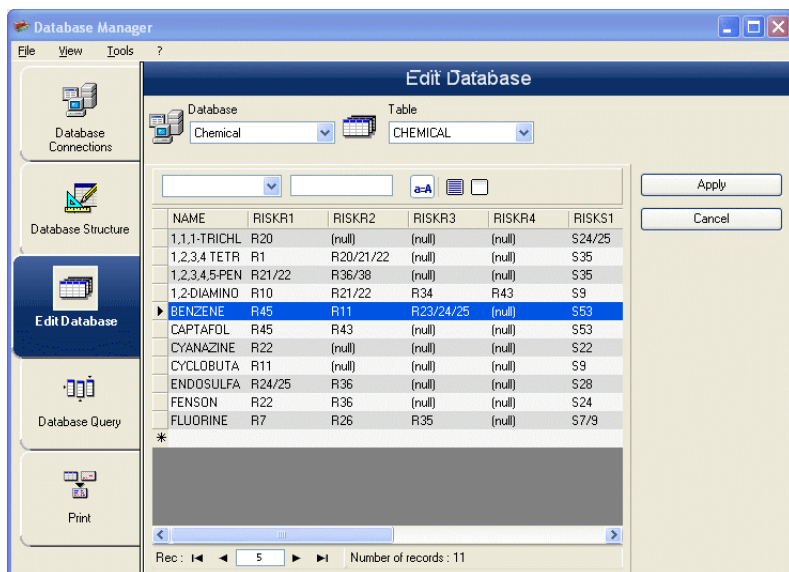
Database Manager

File View Tools ?

Database Connections

Database Structure

Edit Database

Database Query

Print

Edit Database

Database
Chemical

Table
CHEMICAL

a=A

Apply

Cancel

| | NAME | RISKR1 | RISKR2 | RISKR3 | RISKR4 | RISKS1 |
|---|---|---|---|---|---|---|
| | 1,1,1-TRICHL | R20 | (null) | (null) | (null) | S24/25 |
| | 1,2,3,4 TETR | R1 | R20/21/22 | (null) | (null) | S35 |
| | 1,2,3,4,5-PEN | R21/22 | R36/38 | (null) | (null) | S35 |
| | 1,2-DIAMINO | R10 | R21/22 | R34 | R43 | S9 |
| ▶ | BENZENE | R45 | R11 | R23/24/25 | (null) | S53 |
| | CAPTAFOL | R45 | R43 | (null) | (null) | S53 |
| | CYANAZINE | R22 | (null) | (null) | (null) | S22 |
| | CYCLOBUTA | R11 | (null) | (null) | (null) | S9 |
| | ENDOSULFA | R24/25 | R36 | (null) | (null) | S28 |
| | FENSON | R22 | R36 | (null) | (null) | S24 |
| | FLUORINE | R7 | R26 | R35 | (null) | S7/9 |
| * | | | | | | |

Rec : 5 Number of records : 11